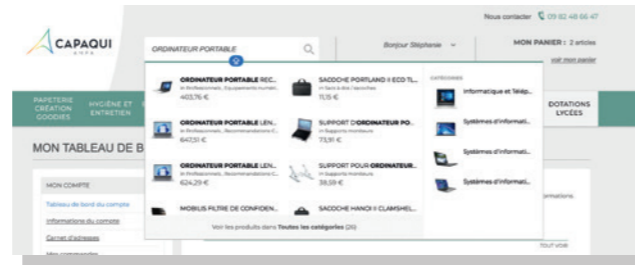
Nous contacter 09 82 48 66 47

CAPAQUI

ORDINATEUR PORTABLE

Bonjour Stéphanie

MON PANIER : 2 articles

voir mon panier

PAPETERIE CRÉATION GOODIES

HYGIÈNE ET ENTRETIEN

DOTATIONS LYCÉES

MON TABLEAU DE B

MON COMPTE

Tableau de bord du compte

Informations du compte

Carnet d'adresses

Mes commandes

ORDINATEUR PORTABLE REC...
in Professionnels_Equipement&mobilier...
403,76 €

SACOCHE PORTLAND II ECO TL...
in Sacs à dos / sacoches
11,15 €

CATÉGORIES

Informatique et Télép...

ORDINATEUR PORTABLE LEN...
in Professionnels_Recommandations C...
647,51 €

SUPPORT D'ORDINATEUR PO...
in Supports moniteurs
73,91 €

Systèmes d'informati...

ORDINATEUR PORTABLE LEN...
in Professionnels_Recommandations C...
624,29 €

SUPPORT POUR ORDINATEUR...
in Supports moniteurs
38,59 €

Systèmes d'informati...

Systèmes d'informati...

MOBILIS FILTRE DE CONFIDEN...

SACOCHE HANOI II CLAMSHEL...

Voir les produits dans Toutes les catégories (26)

ormations.

Tout voir